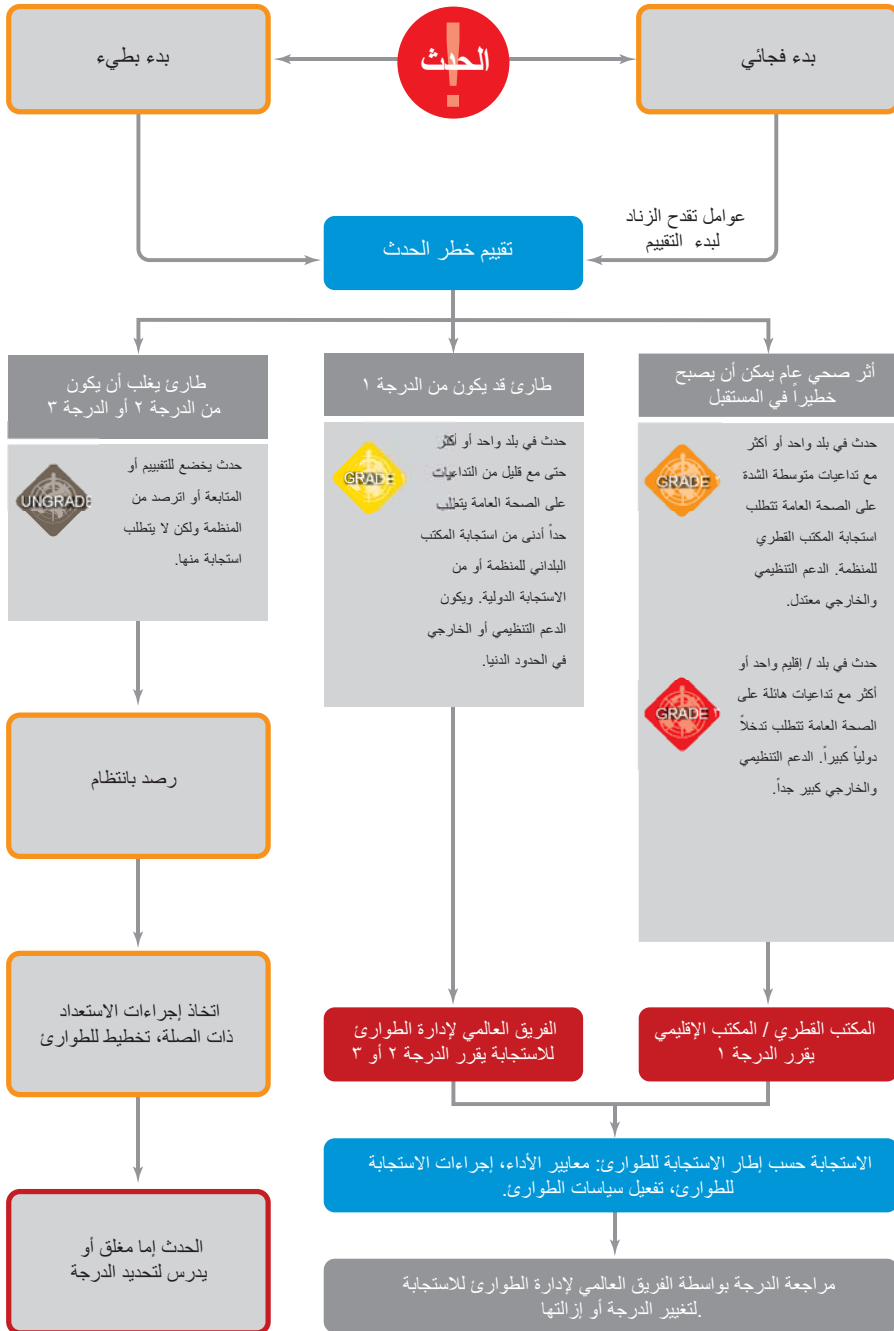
بدء بطيء

الحدث

بدء فجائي

عوامل تقدح الزناد لبدء التقييم

تقييم خطر الحدث

طارئ يغلب أن يكون من الدرجة ٢ أو الدرجة ٣

UNGRADED

حدث يخضع للتقييم أو المتابعة أو الترصد من المنظمة ولكن لا يتطلب استجابة منها.

طارئ قد يكون من الدرجة ١

GRADE

حدث في بلد واحد أو أكثر حتى مع قليل من التداعيات على الصحة العامة يتطلب حداً أدنى من استجابة المكتب البلداني للمنظمة أو من الاستجابة الدولية. ويكون الدعم التنظيمي أو الخارجي في الحدود الدنيا.

أثر صحي عام يمكن أن يصبح خطيراً في المستقبل

GRADE

حدث في بلد واحد أو أكثر مع تداعيات متوسطة الشدة على الصحة العامة تتطلب استجابة المكتب القطري للمنظمة. الدعم التنظيمي والخارجي معتدل.

GRADE

حدث في بلد / إقليم واحد أو أكثر مع تداعيات هائلة على الصحة العامة تتطلب تدخلاً دولياً كبيراً. الدعم التنظيمي والخارجي كبير جداً.

رصد بانتظام

اتخاذ إجراءات الاستعداد ذات الصلة، تخطيط للطوارئ

الحدث إما مغلق أو يدرس لتحديد الدرجة

الفريق العالمي لإدارة الطوارئ للاستجابة يقرر الدرجة ٢ أو ٣

المكتب القطري / المكتب الإقليمي يقرر الدرجة ١

الاستجابة حسب إطار الاستجابة للطوارئ: معايير الأداء، إجراءات الاستجابة للطوارئ، تفعيل سياسات الطوارئ.

مراجعة الدرجة بواسطة الفريق العالمي لإدارة الطوارئ للاستجابة لتغيير الدرجة أو إزالتها.